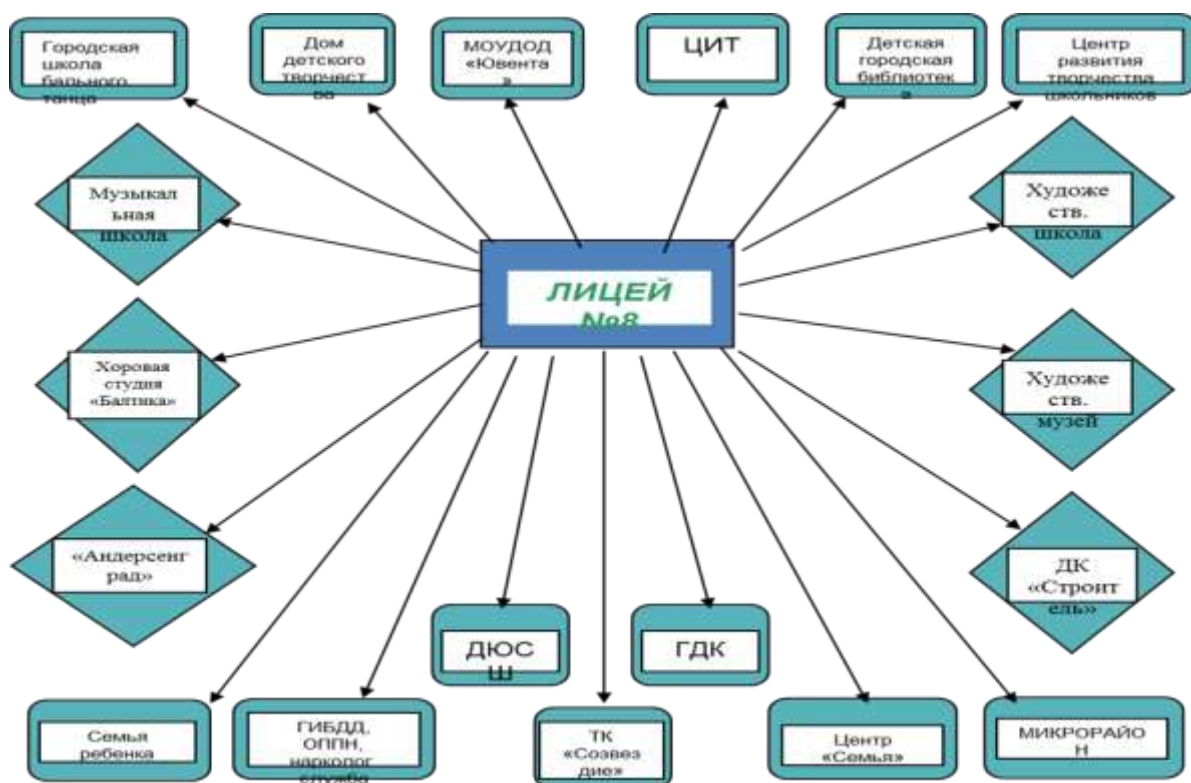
Городская школа бального танца

Дом детского творчества

МОУДОД «Ювента»

ЦИТ

Детская городская библиотека

Центр развития творчества школьников

Музыкальная школа

ЛИЦЕЙ №8

Художеств. школа

Хоровая студия «Балтика»

Художеств. музей

«Андерсенград»

ДК «Строитель»

ДЮСШ

ГДК

Семья ребенка

ГИБДД, ОППН, наркологслужба

ТК «Созвездие»

Центр «Семья»

МИКРОРАЙОН